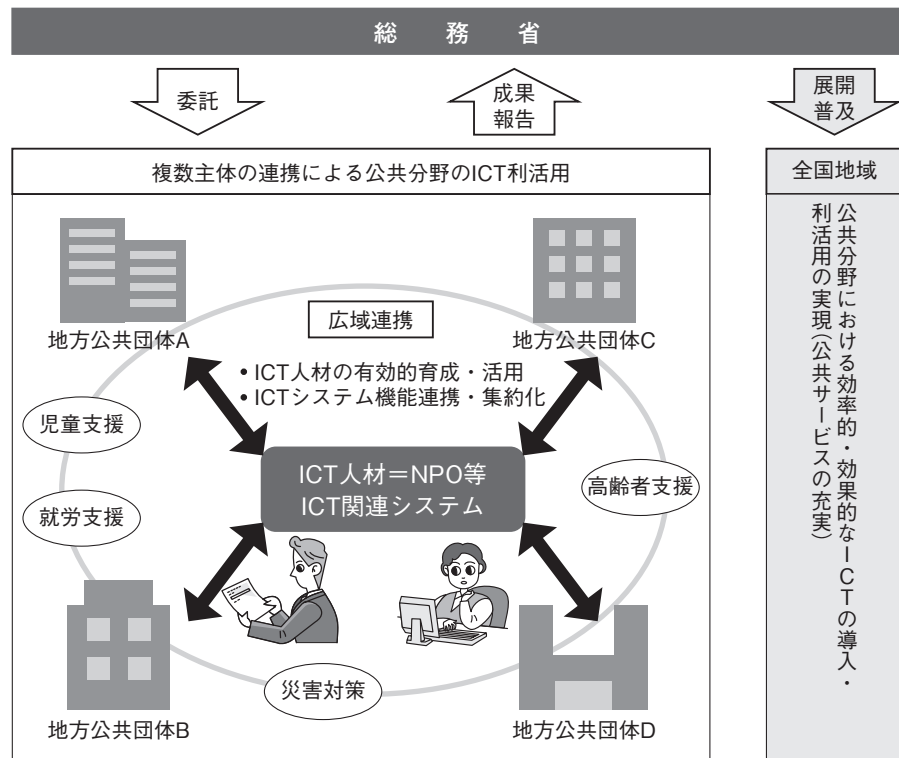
総務省

委託

成果報告

展開普及

複数主体の連携による公共分野のICT利活用

全国地域

公共分野における効率的・効果的なICTの導入・利活用の実現（公共サービスの充実）

広域連携

地方公共団体A

地方公共団体C

• ICT人材の有効的育成・活用
• ICTシステム機能連携・集約化

児童支援

ICT人材＝NPO等
ICT関連システム

高齢者支援

就労支援

災害対策

地方公共団体B

地方公共団体D